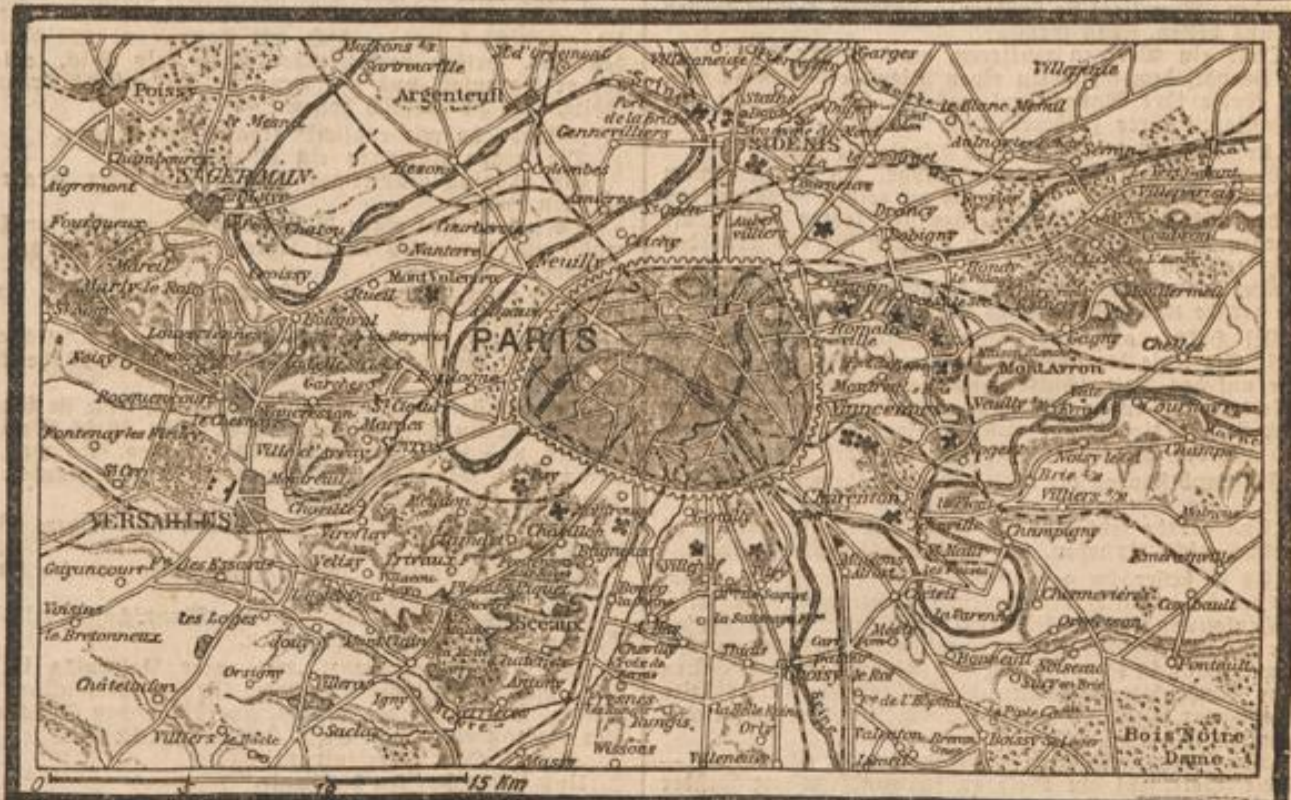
Maisons
Sartrouville
Argenteuil
Poissy
St Germain
Aigremont
Chambourcy
Fourqueux
Mareil
Marly le Roi
Louveciennes
Noisy
Rocquencourt
Le Chesnay
Fontenay le Fleury
St Cyr
VERSAILLES
Guyancourt
Voisins le Bretonneux
Châteaufort
Villiers le Bâcle
Saclay
Igny
Orsay
Les Loges
Jouy
Orsigny
Buc
Les Essarts
Velizy
Viroflay
Chaville
Meudon
Sèvres
Marnes
St Cloud
Vaucresson
Garches
Bougival
Rueil
Nanterre
Chatou
Croissy
Mont Valérien
Colombes
Asnières
St Ouen
Clichy
Neuilly
Boulogne
Bezons
Gennevilliers
Ile St Denis
St DENIS
Stains
Aubervilliers
Pantin
Bobigny
Drancy
Garges
Villepinte
Le Blanc Mesnil
Aulnay
Sevran
Livry
Bondy
Villemomble
Noisy le Sec
Romainville
Rosny
Montreuil
Vincennes
Montfermeil
Chelles
Gagny
Neuilly
Nogent
Fontenay
Bry
Villiers
Champigny
Chennevières
Ormesson
Pontault
Malnoue
Emerainville
Noisy le Grand
Charenton
St Maur
La Varenne
Créteil
Bonneuil
Sucy en Brie
Boissy St Léger
Valenton
Villeneuve St Georges
Choisy le Roi
Thiais
Orly
Rungis
Wissous
Fresnes
Antony
Sceaux
Châtenay
Chatillon
Bagneux
Clamart
Vitry
Villejuif
Bicêtre
Ivry
Montrouge
Plessis Piquet
L'Hay
Chevilly
Bourg la Reine
PARIS
Villeneuve
Mesly
Bois Notre Dame
Massy
0
5
10
15 Km